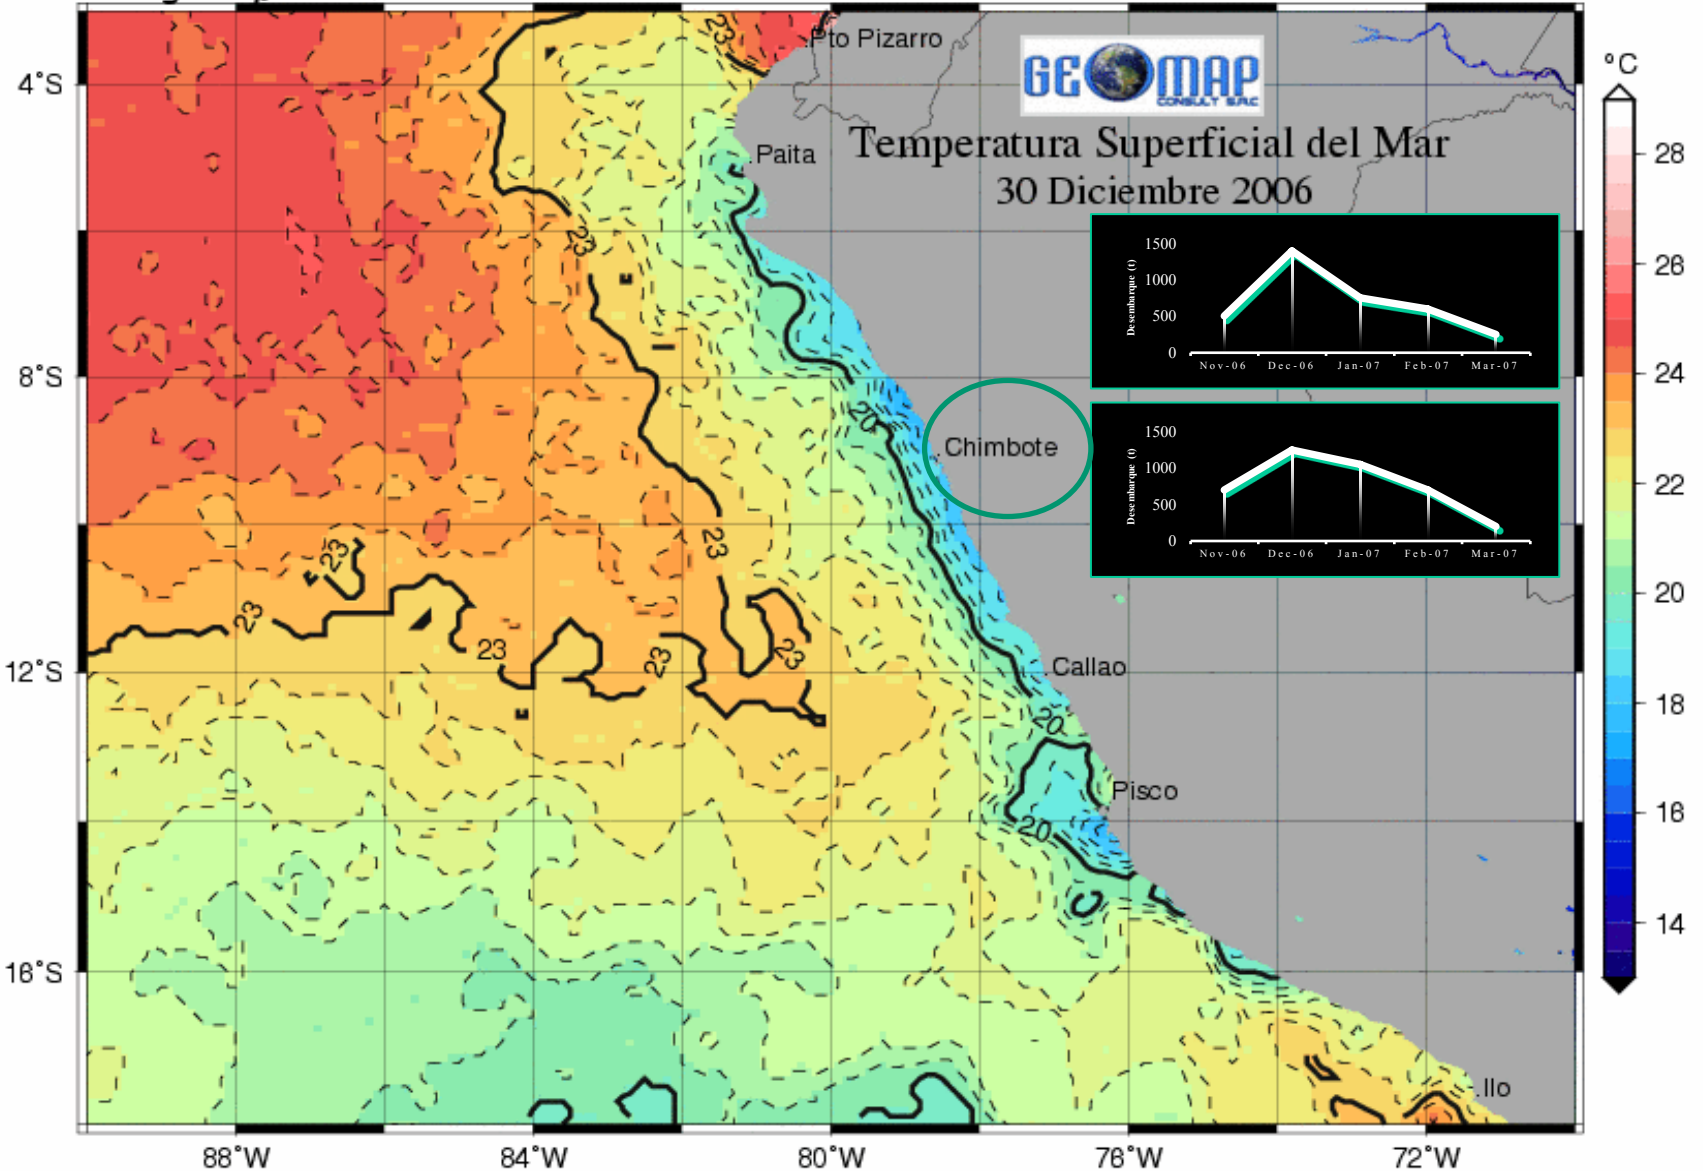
GEOMAP CONSULT SRAC

Temperatura Superficial del Mar
30 Diciembre 2006

Pto Pizarro
Paita
Chimbote
Callao
Pisco
Ilo

4°S
8°S
12°S
16°S

88°W
84°W
80°W
76°W
72°W

23
23
23
23
23
23
23
23
20
20
20

°C
28
26
24
22
20
18
16
14

Desembarque (t)
1500
1000
500
0
Nov-06 Dec-06 Jan-07 Feb-07 Mar-07

Desembarque (t)
1500
1000
500
0
Nov-06 Dec-06 Jan-07 Feb-07 Mar-07